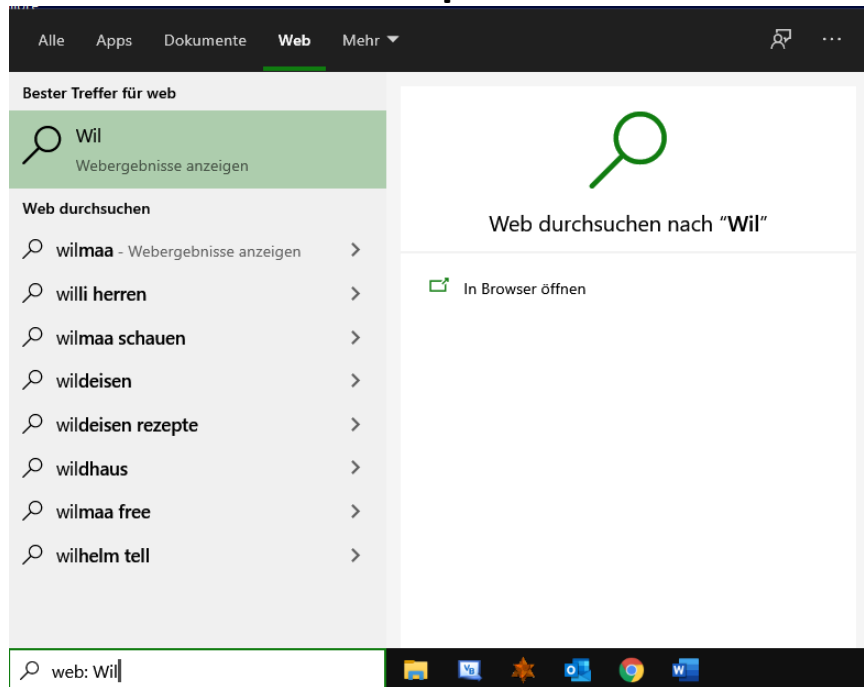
Alle Apps Dokumente Web Mehr ▾

···

Bester Treffer für web

Wil
Webergebnisse anzeigen

Web durchsuchen

wilmaa - Webergebnisse anzeigen >

willi herren >

wilmaa schauen >

wildeisen >

wildeisen rezepte >

wildhaus >

wilmaa free >

wilhelm tell >

Web durchsuchen nach "Wil"

In Browser öffnen

web: Wil